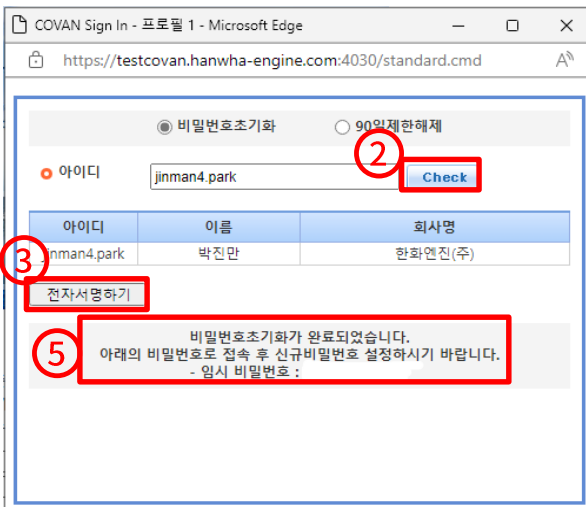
COVAN Sign In - 프로필 1 - Microsoft Edge

https://testcovan.hanwha-engine.com:4030/standard.cmd

비밀번호초기화 90일제한해제

아이디 jinman4.park

2

Check

| 아이디 | 이름 | 회사명 |
|---|---|---|
| jinman4.park | 박진만 | 한화엔진(주) |

3

전자서명하기

5

비밀번호초기화가 완료되었습니다.
아래의 비밀번호로 접속 후 신규비밀번호 설정하시기 바랍니다.
- 임시 비밀번호 :